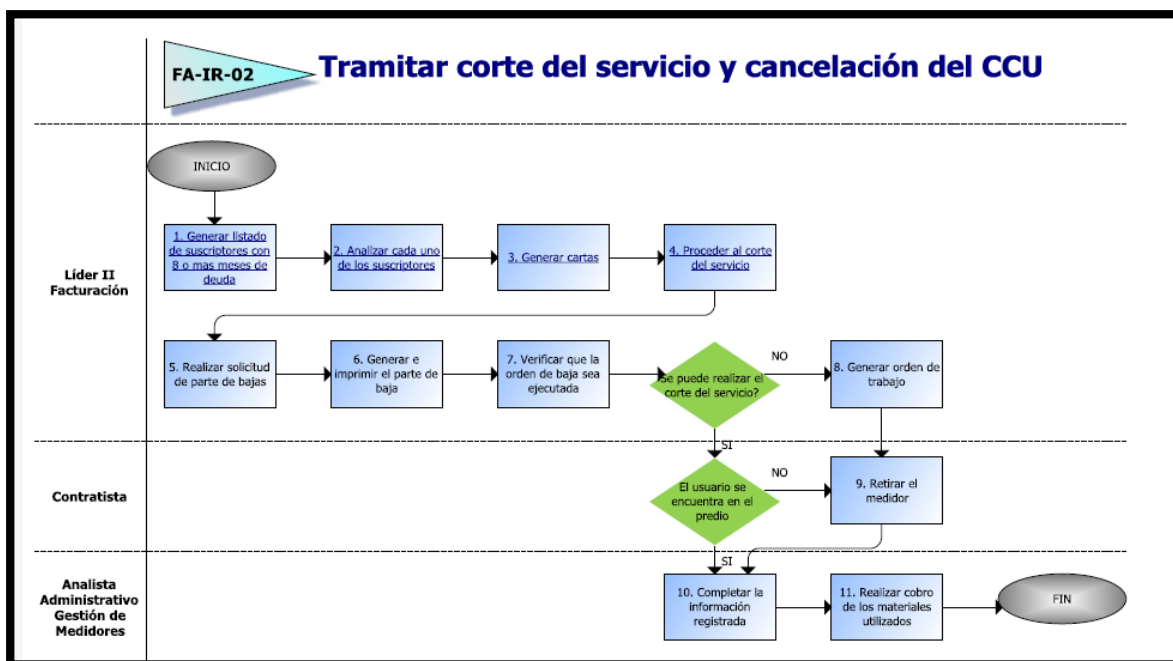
FA-IR-02

Tramitar corte del servicio y cancelación del CCU

Líder II Facturación

INICIO

1. Generar listado de suscriptores con 8 o mas meses de deuda

2. Analizar cada uno de los suscriptores

3. Generar cartas

4. Proceder al corte del servicio

5. Realizar solicitud de parte de bajas

6. Generar e imprimir el parte de baja

7. Verificar que la orden de baja sea ejecutada

Se puede realizar el corte del servicio?

NO

8. Generar orden de trabajo

SI

Contratista

El usuario se encuentra en el predio

NO

9. Retirar el medidor

SI

Analista Administrativo Gestión de Medidores

10. Completar la información registrada

11. Realizar cobro de los materiales utilizados

FIN